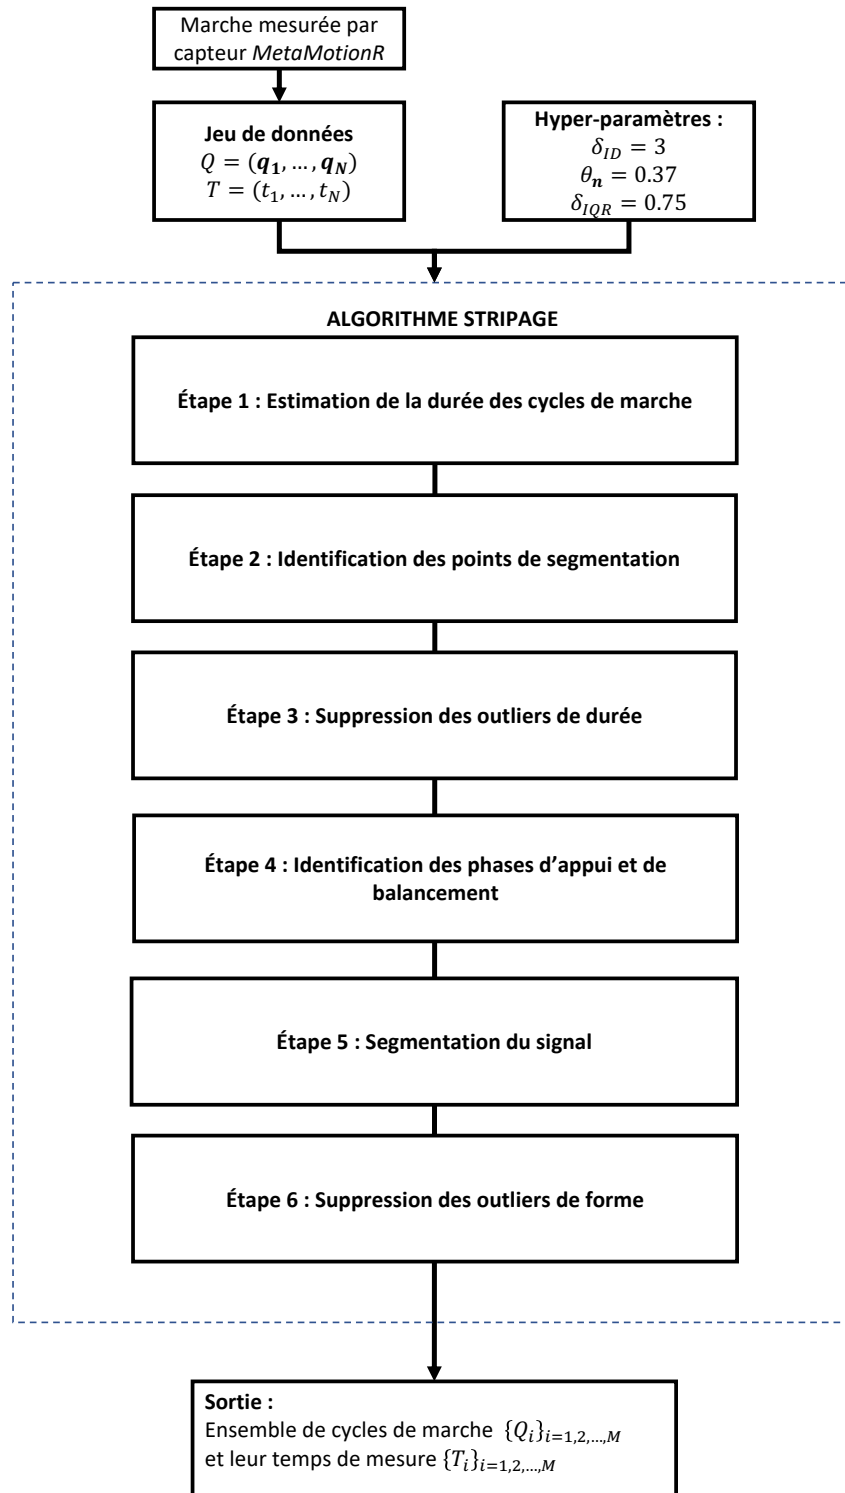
Marche mesurée par capteur *MetaMotionR*

**Jeu de données**
$Q = (\boldsymbol{q_1}, \dots, \boldsymbol{q_N})$
$T = (t_1, \dots, t_N)$

**Hyper-paramètres :**
$\delta_{ID} = 3$
$\theta_{\boldsymbol{n}} = 0.37$
$\delta_{IQR} = 0.75$

**ALGORITHME STRIPAGE**

**Étape 1 : Estimation de la durée des cycles de marche**

**Étape 2 : Identification des points de segmentation**

**Étape 3 : Suppression des outliers de durée**

**Étape 4 : Identification des phases d'appui et de balancement**

**Étape 5 : Segmentation du signal**

**Étape 6 : Suppression des outliers de forme**

**Sortie :**
Ensemble de cycles de marche $\{Q_i\}_{i=1,2,\dots,M}$ et leur temps de mesure $\{T_i\}_{i=1,2,\dots,M}$